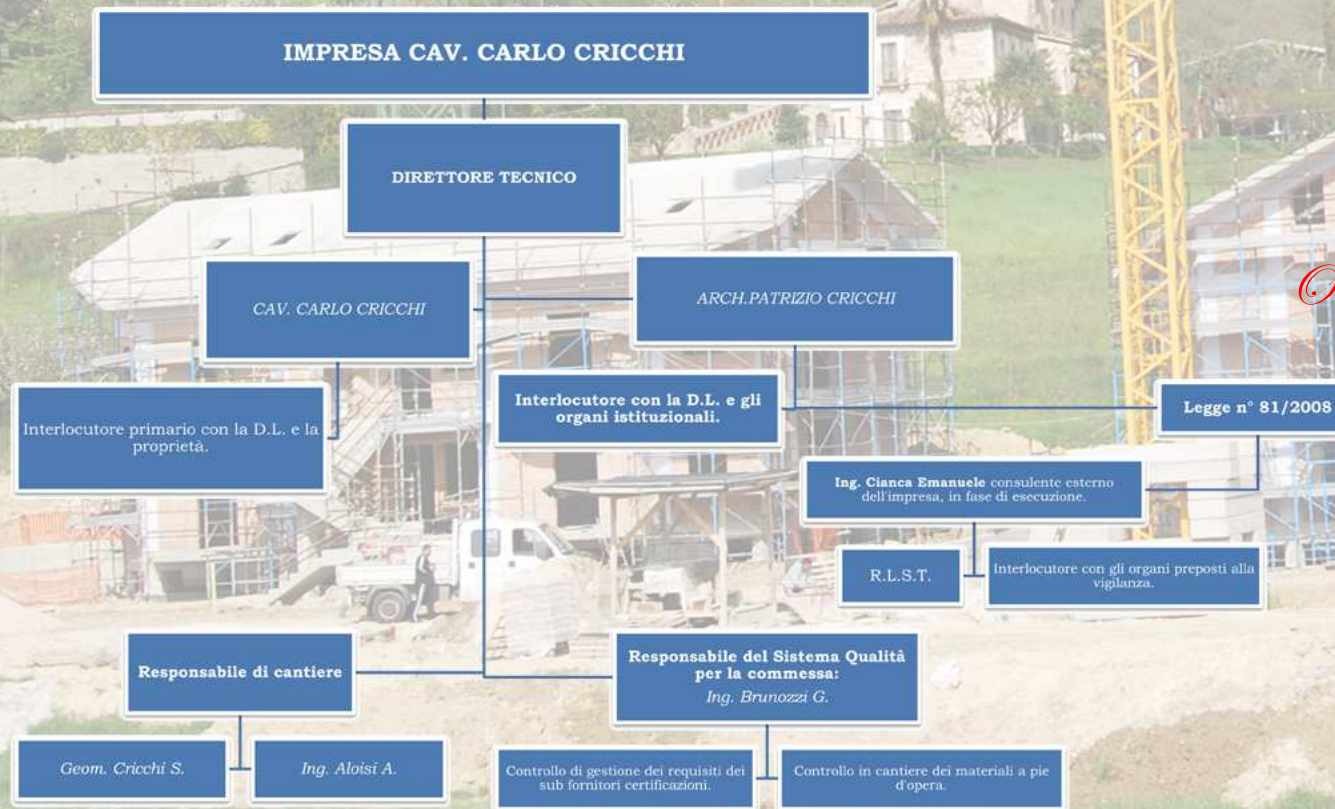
IMPRESA CAV. CARLO CRICCHI

DIRETTORE TECNICO

CAV. CARLO CRICCHI

ARCH.PATRIZIO CRICCHI

Interlocutore primario con la D.L. e la proprietà.

Interlocutore con la D.L. e gli organi istituzionali.

Legge n° 81/2008

Ing. Cianca Emanuele consulente esterno dell'impresa, in fase di esecuzione.

R.L.S.T.

Interlocutore con gli organi preposti alla vigilanza.

Responsabile di cantiere

Responsabile del Sistema Qualità per la commessa:
Ing. Brunozzi G.

Geom. Cricchi S.

Ing. Aloisi A.

Controllo di gestione dei requisiti dei sub fornitori certificazioni.

Controllo in cantiere dei materiali a pie d'opera.